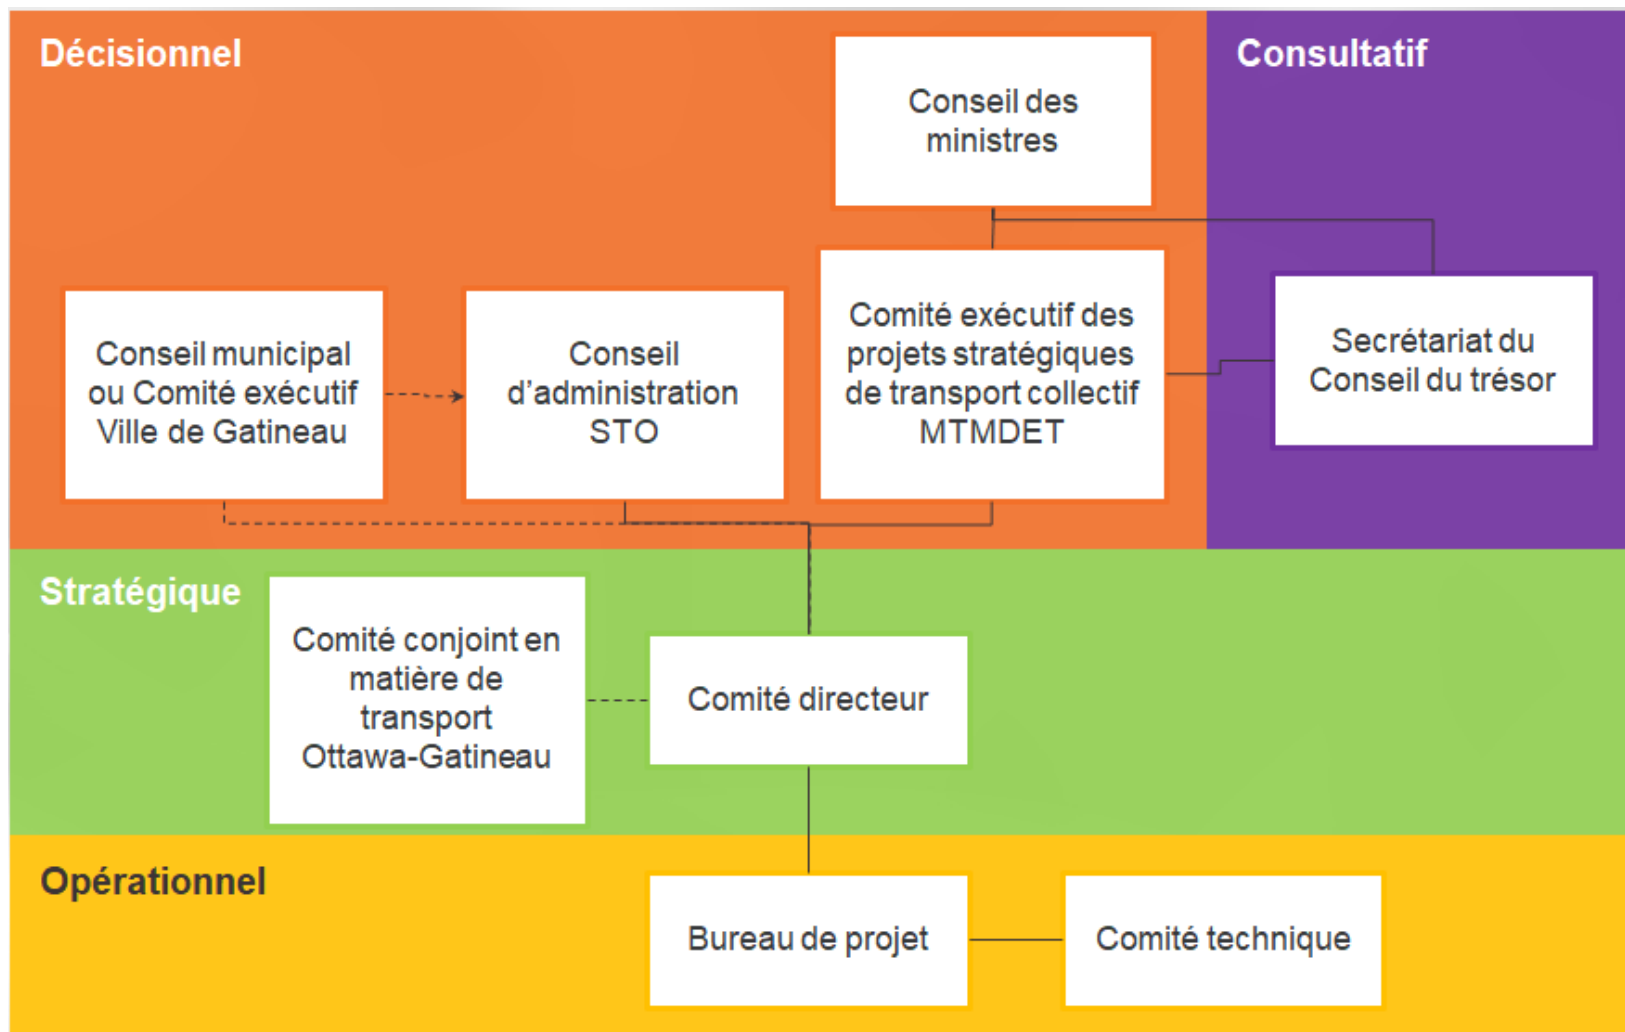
Décisionnel

Conseil des ministres

Consultatif

Conseil municipal ou Comité exécutif Ville de Gatineau

Conseil d'administration STO

Comité exécutif des projets stratégiques de transport collectif MTMDET

Secrétariat du Conseil du trésor

Stratégique

Comité conjoint en matière de transport Ottawa-Gatineau

Comité directeur

Opérationnel

Bureau de projet

Comité technique